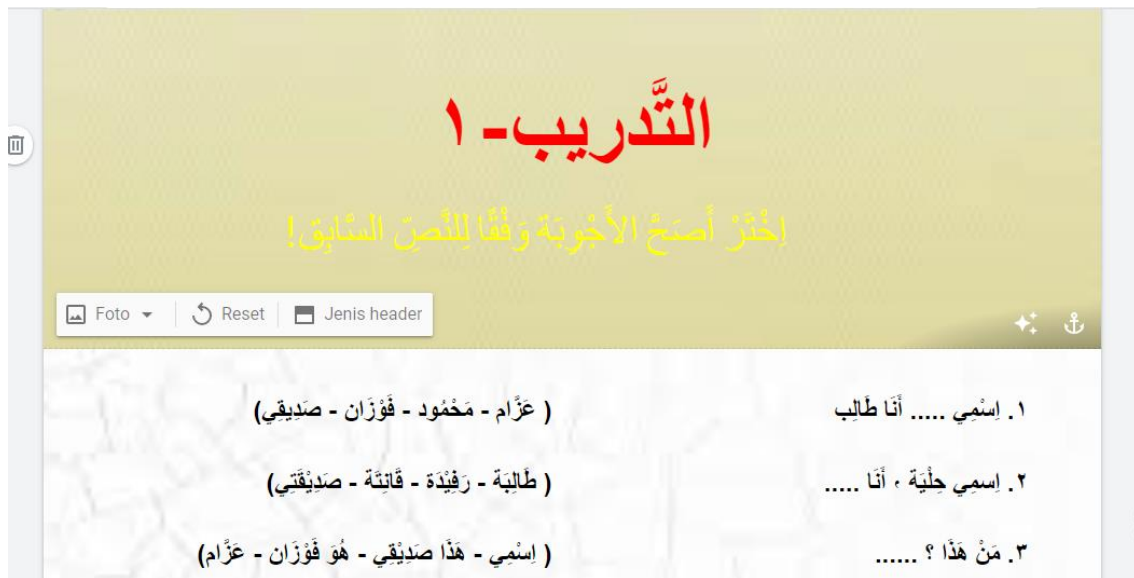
التَّدريب- ١

إخْتَرْ أَصَحَّ الأَجْوِبَةِ وَفْقًا لِلنَّصِّ السَّابِقِ!

Foto
Reset
Jenis header

١. اِسْمِي ..... أَنَا طَالِب ( عَزَّام - مَحْمُود - فَوْزَان - صَدِيقِي)

٢. اِسمِي حِلْيَة ، أَنَا ..... ( طَالِبَة - رَفِيْدَة - قَانِتَة - صَدِيْقَتِي)

٣. مَنْ هَذَا ؟ ...... ( اِسْمِي - هَذَا صَدِيْقِي - هُوَ فَوْزَان - عَزَّام)